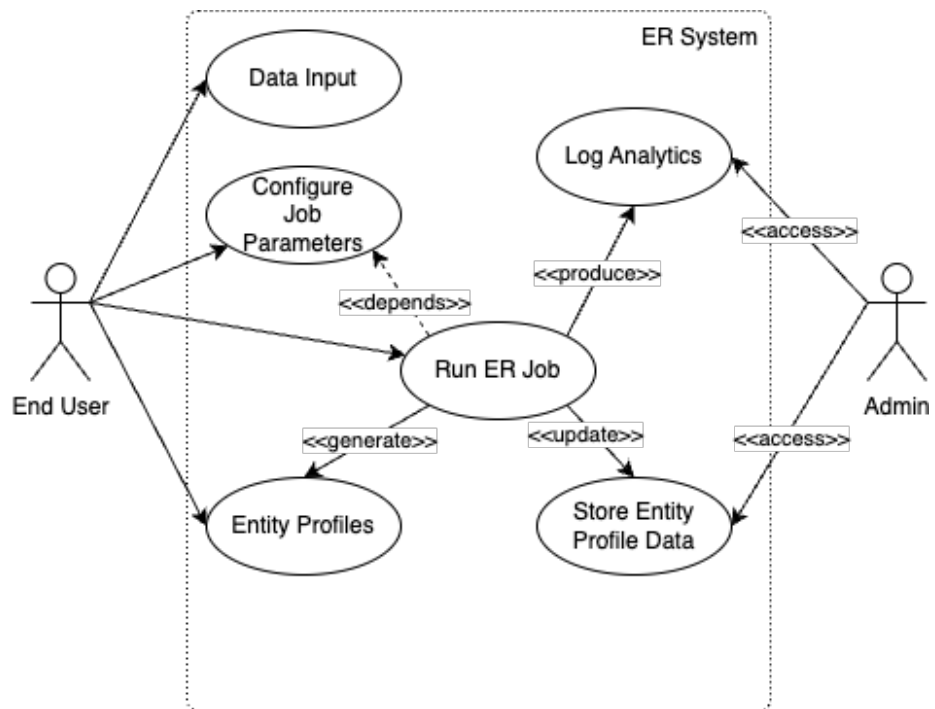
ER System

Data Input

Log Analytics

Configure Job Parameters

<<access>>

<<produce>>

<<depends>>

End User

Run ER Job

Admin

<<generate>>

<<update>>

<<access>>

Entity Profiles

Store Entity Profile Data